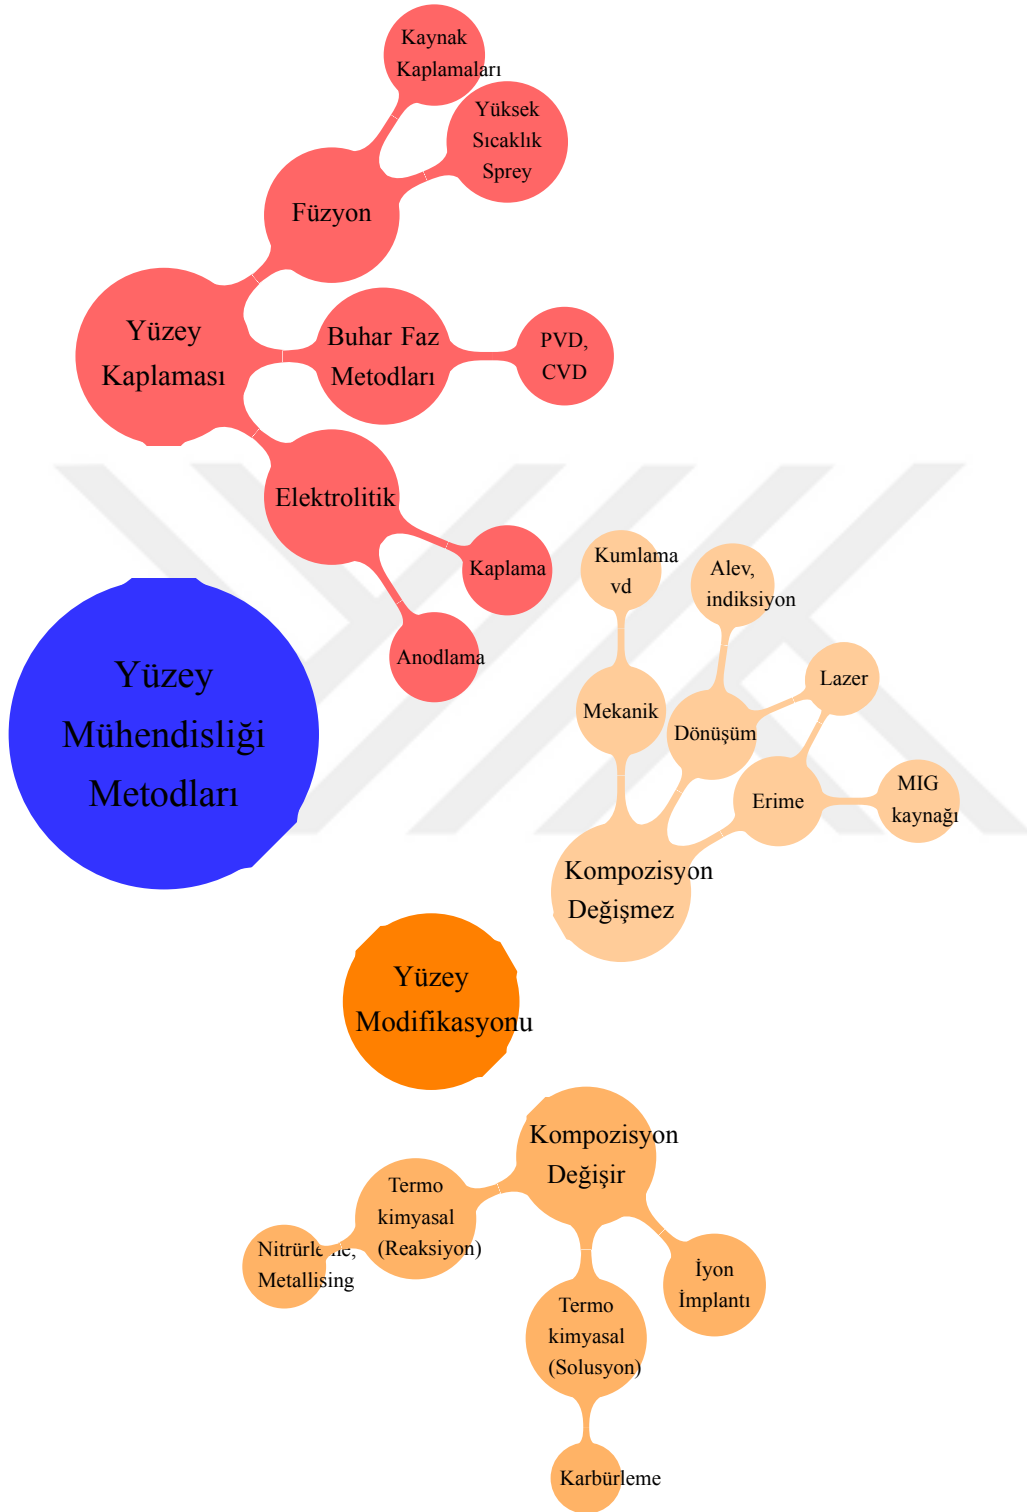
Kaynak Kaplamaları

Yüksek Sıcaklık Sprey

Füzyon

Yüzey Kaplaması

Buhar Faz Metodları

PVD, CVD

Elektrolitik

Kaplama

Anodlama

Yüzey Mühendisliği Metodları

Kumlama vd

Alev, indiksiyon

Lazer

Mekanik

Dönüşüm

Erime

MIG kaynağı

Kompozisyon Değişmez

Yüzey Modifikasyonu

Kompozisyon Değişir

Termo kimyasal (Reaksiyon)

Nitrürl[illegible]e, Metallising

İyon İmplantı

Termo kimyasal (Solusyon)

Karbürleme